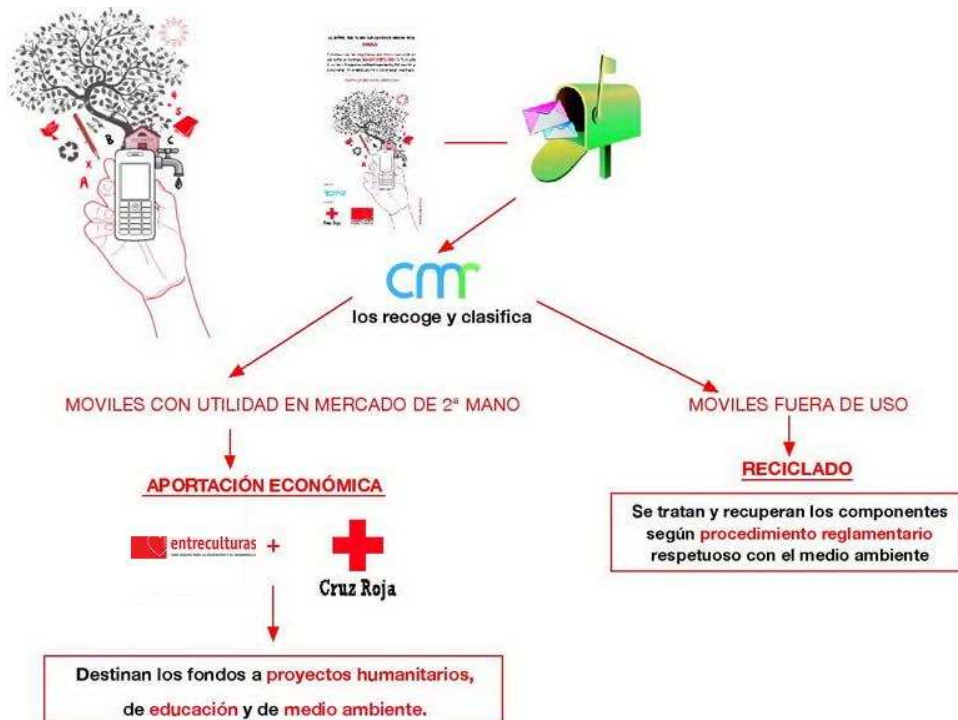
A B C S X

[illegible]

cmr
los recoge y clasifica

MOVILES CON UTILIDAD EN MERCADO DE 2ª MANO

APORTACIÓN ECONÓMICA

entreculturas +

Cruz Roja

Destinan los fondos a proyectos humanitarios, de educación y de medio ambiente.

MOVILES FUERA DE USO

RECICLADO

Se tratan y recuperan los componentes según procedimiento reglamentario respetuoso con el medio ambiente